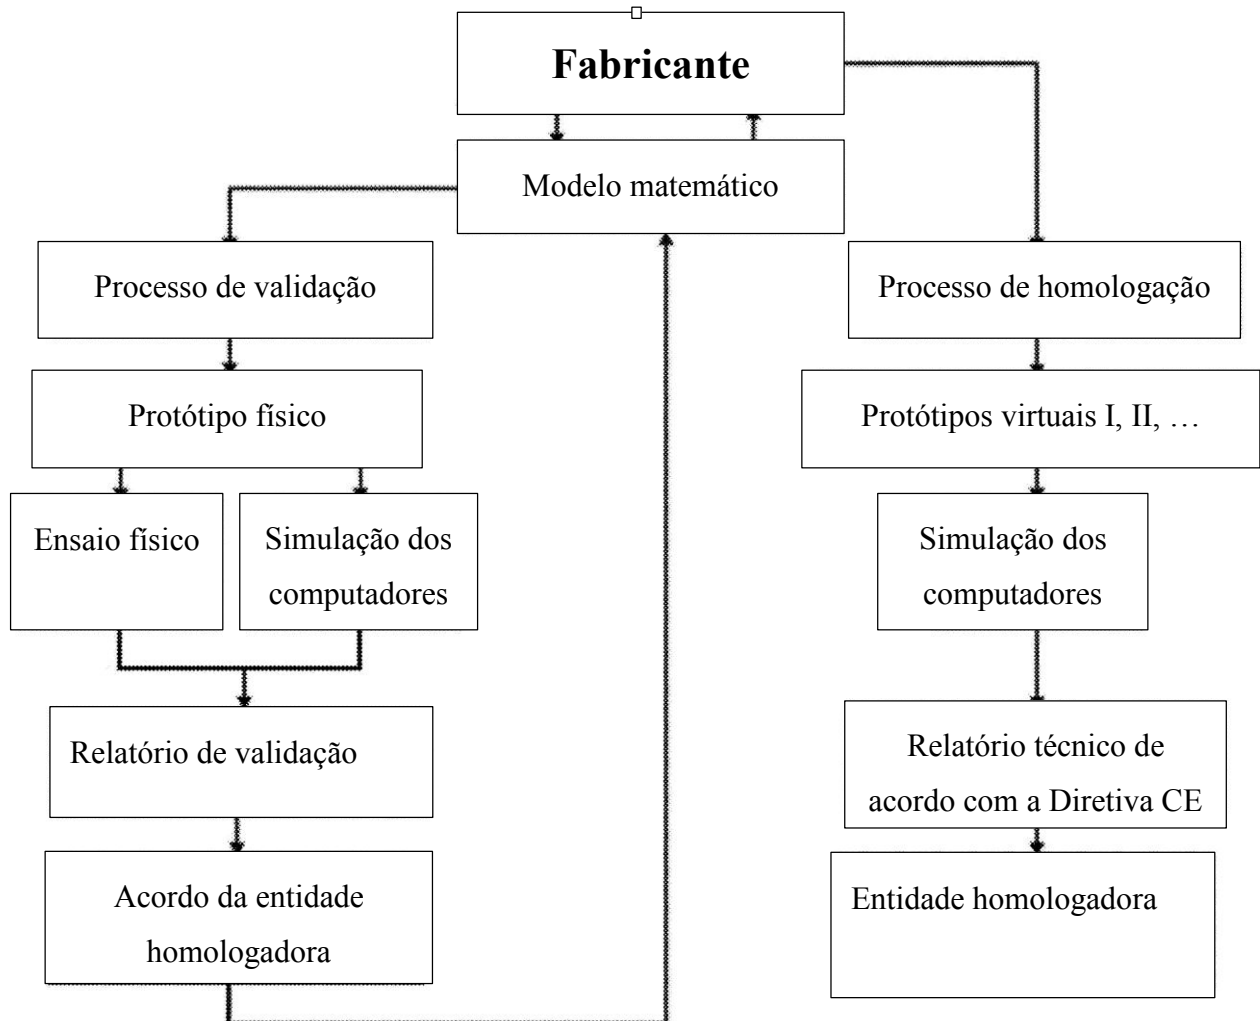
Fabricante

Modelo matemático

Processo de validação

Protótipo físico

Ensaio físico

Simulação dos computadores

Relatório de validação

Acordo da entidade homologadora

Processo de homologação

Protótipos virtuais I, II, …

Simulação dos computadores

Relatório técnico de acordo com a Diretiva CE

Entidade homologadora